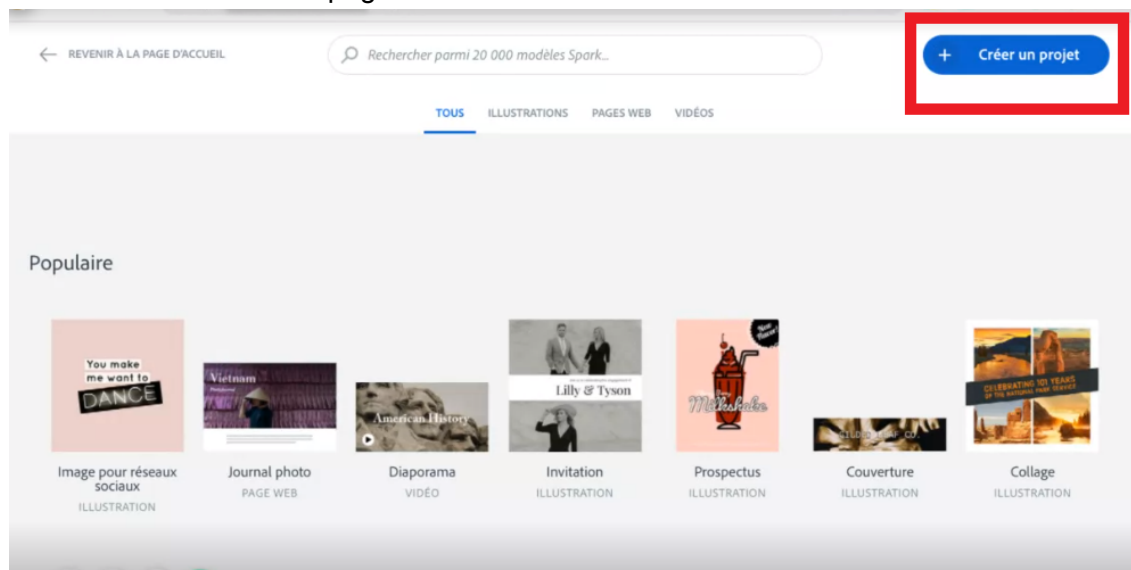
REVENIR À LA PAGE D'ACCUEIL

Rechercher parmi 20 000 modèles Spark...

+ Créer un projet

TOUS ILLUSTRATIONS PAGES WEB VIDÉOS

Populaire

You make me want to DANCE

Image pour réseaux sociaux
ILLUSTRATION

Vietnam

Journal photo
PAGE WEB

American History

Diaporama
VIDÉO

Lilly & Tyson

Invitation
ILLUSTRATION

Milkshake

Prospectus
ILLUSTRATION

Couverture
ILLUSTRATION

CELEBRATING 101 YEARS OF THE NATIONAL PARK SERVICE

Collage
ILLUSTRATION